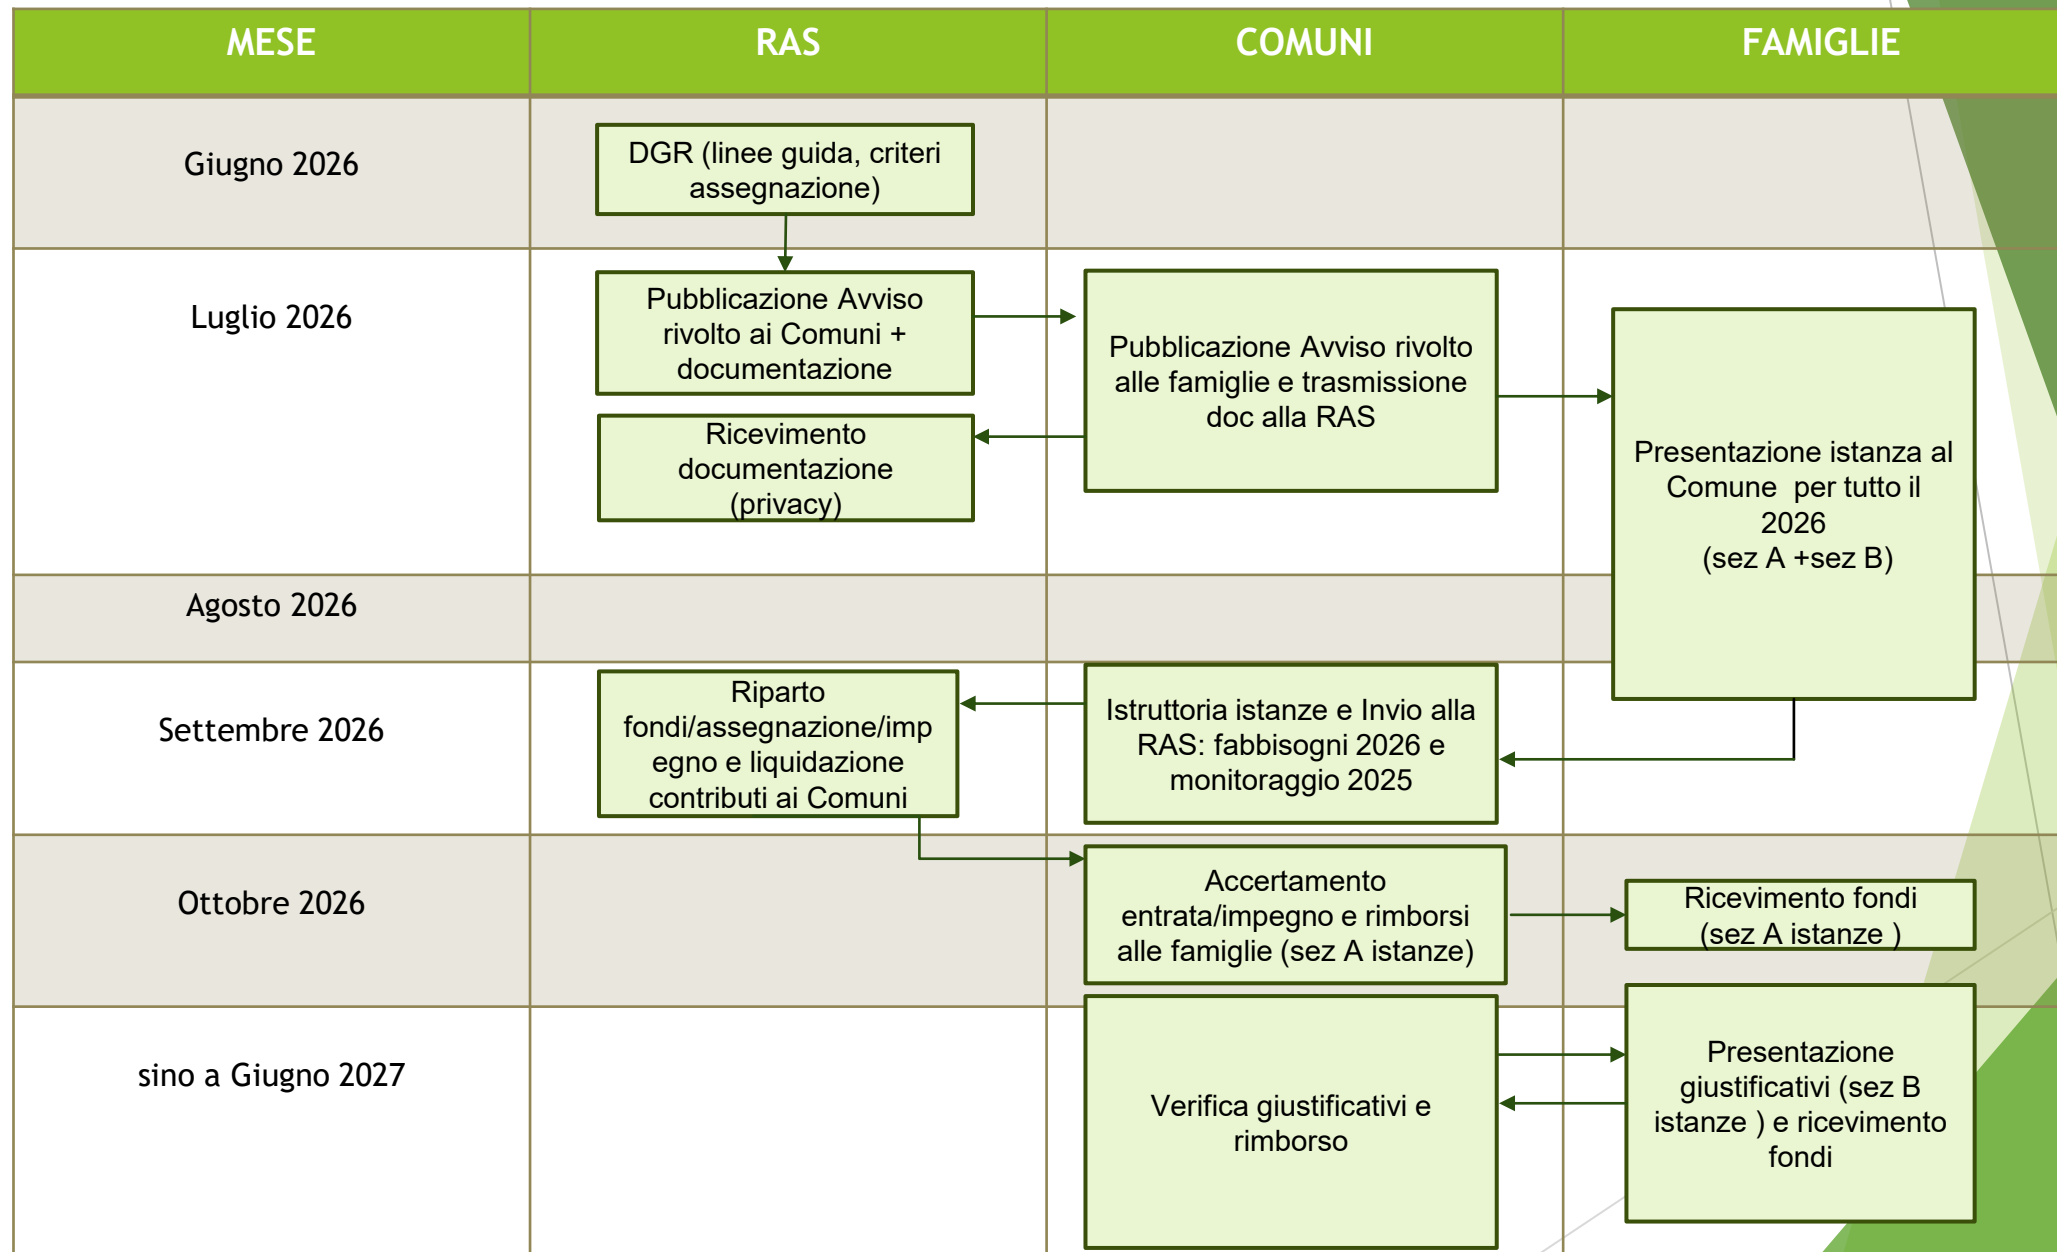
| MESE | RAS | COMUNI | FAMIGLIE |
|---|---|---|---|
| Giugno 2026 | DGR (linee guida, criteri assegnazione) | | |
| Luglio 2026 | Pubblicazione Avviso rivolto ai Comuni + documentazione<br>Ricevimento documentazione (privacy) | Pubblicazione Avviso rivolto alle famiglie e trasmissione doc alla RAS | Presentazione istanza al Comune per tutto il 2026 (sez A +sez B) |
| Agosto 2026 | | | |
| Settembre 2026 | Riparto fondi/assegnazione/impegno e liquidazione contributi ai Comuni | Istruttoria istanze e Invio alla RAS: fabbisogni 2026 e monitoraggio 2025 | |
| Ottobre 2026 | | Accertamento entrata/impegno e rimborsi alle famiglie (sez A istanze) | Ricevimento fondi (sez A istanze ) |
| sino a Giugno 2027 | | Verifica giustificativi e rimborso | Presentazione giustificativi (sez B istanze ) e ricevimento fondi |